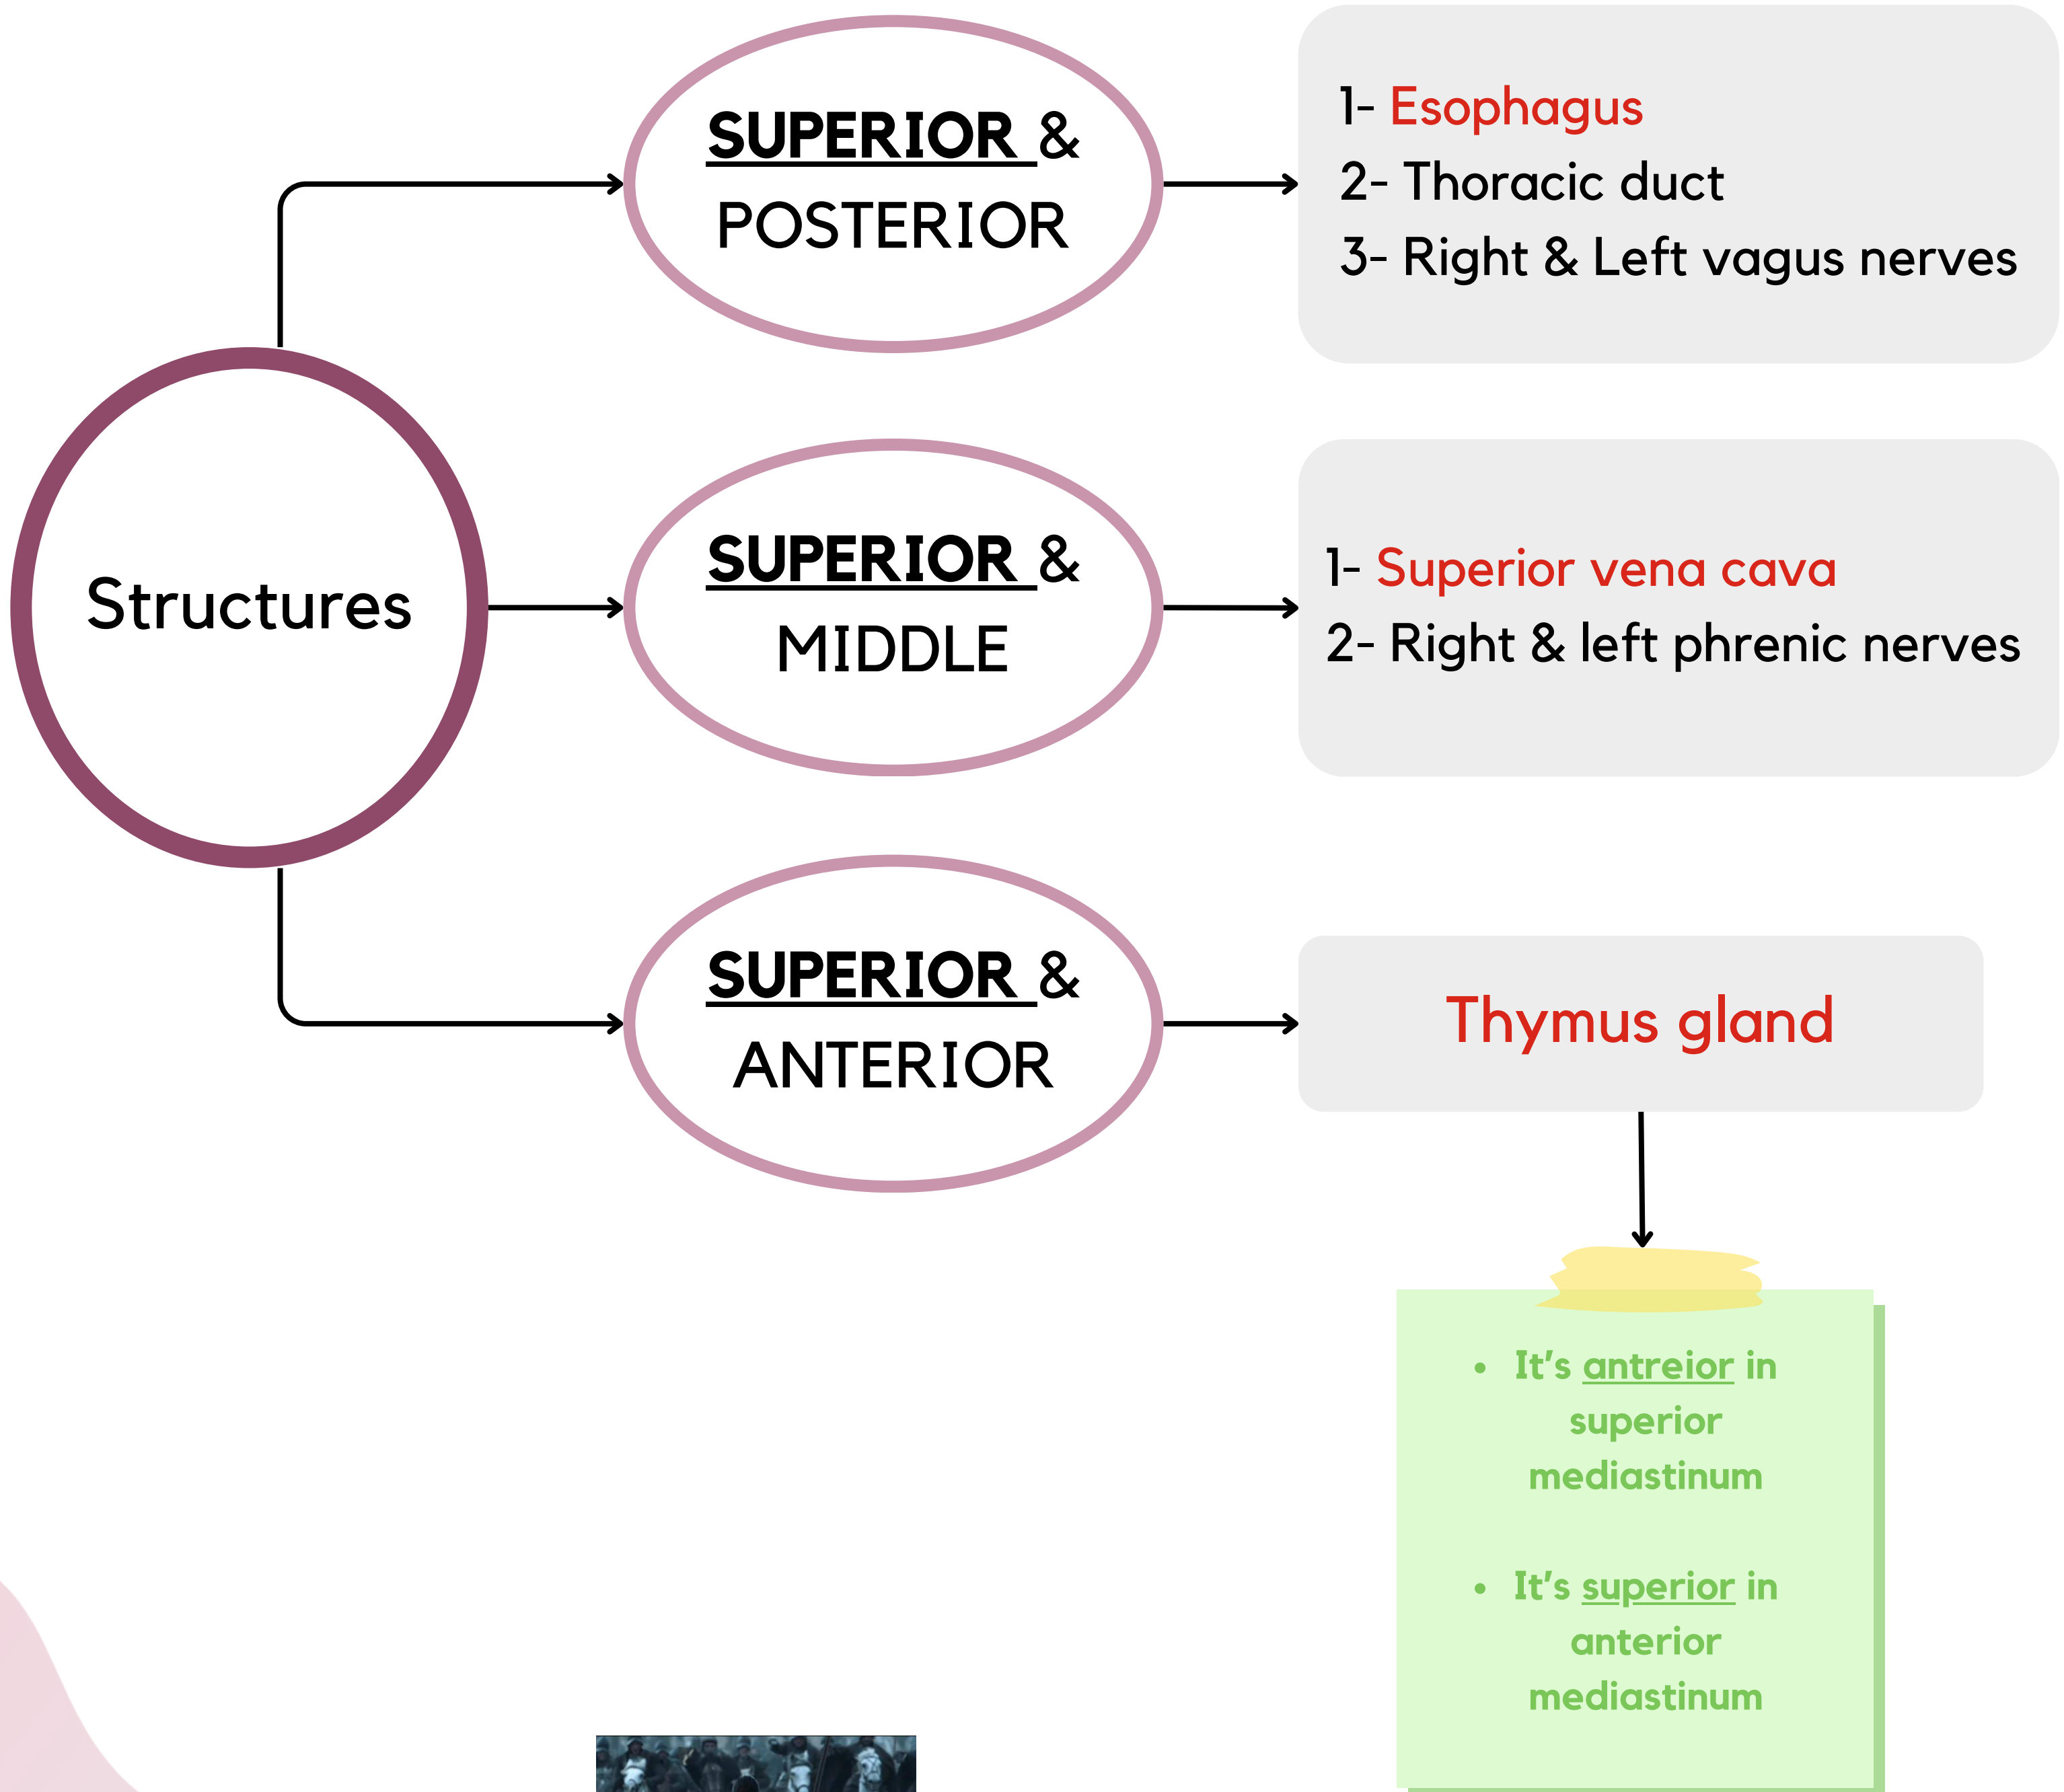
Structures

SUPERIOR & POSTERIOR

1- Esophagus
2- Thoracic duct
3- Right & Left vagus nerves

SUPERIOR & MIDDLE

1- Superior vena cava
2- Right & left phrenic nerves

SUPERIOR & ANTERIOR

Thymus gland

- It's antreior in superior mediastinum
- It's superior in anterior mediastinum